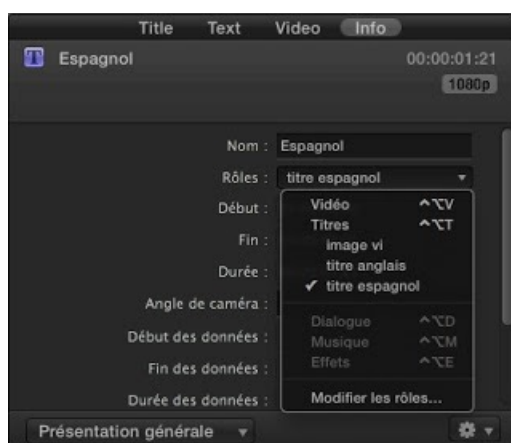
Title Text Video Info

T Espagnol 00:00:01:21
1080p

Nom : Espagnol
Rôles : titre espagnol
Début :
Fin :
Durée :
Angle de caméra :
Début des données :
Fin des données :
Durée des données :

Vidéo ^⌥V
Titres ^⌥T
image vi
titre anglais
✓ titre espagnol
Dialogue ^⌥D
Musique ^⌥M
Effets ^⌥E
Modifier les rôles...

Présentation générale